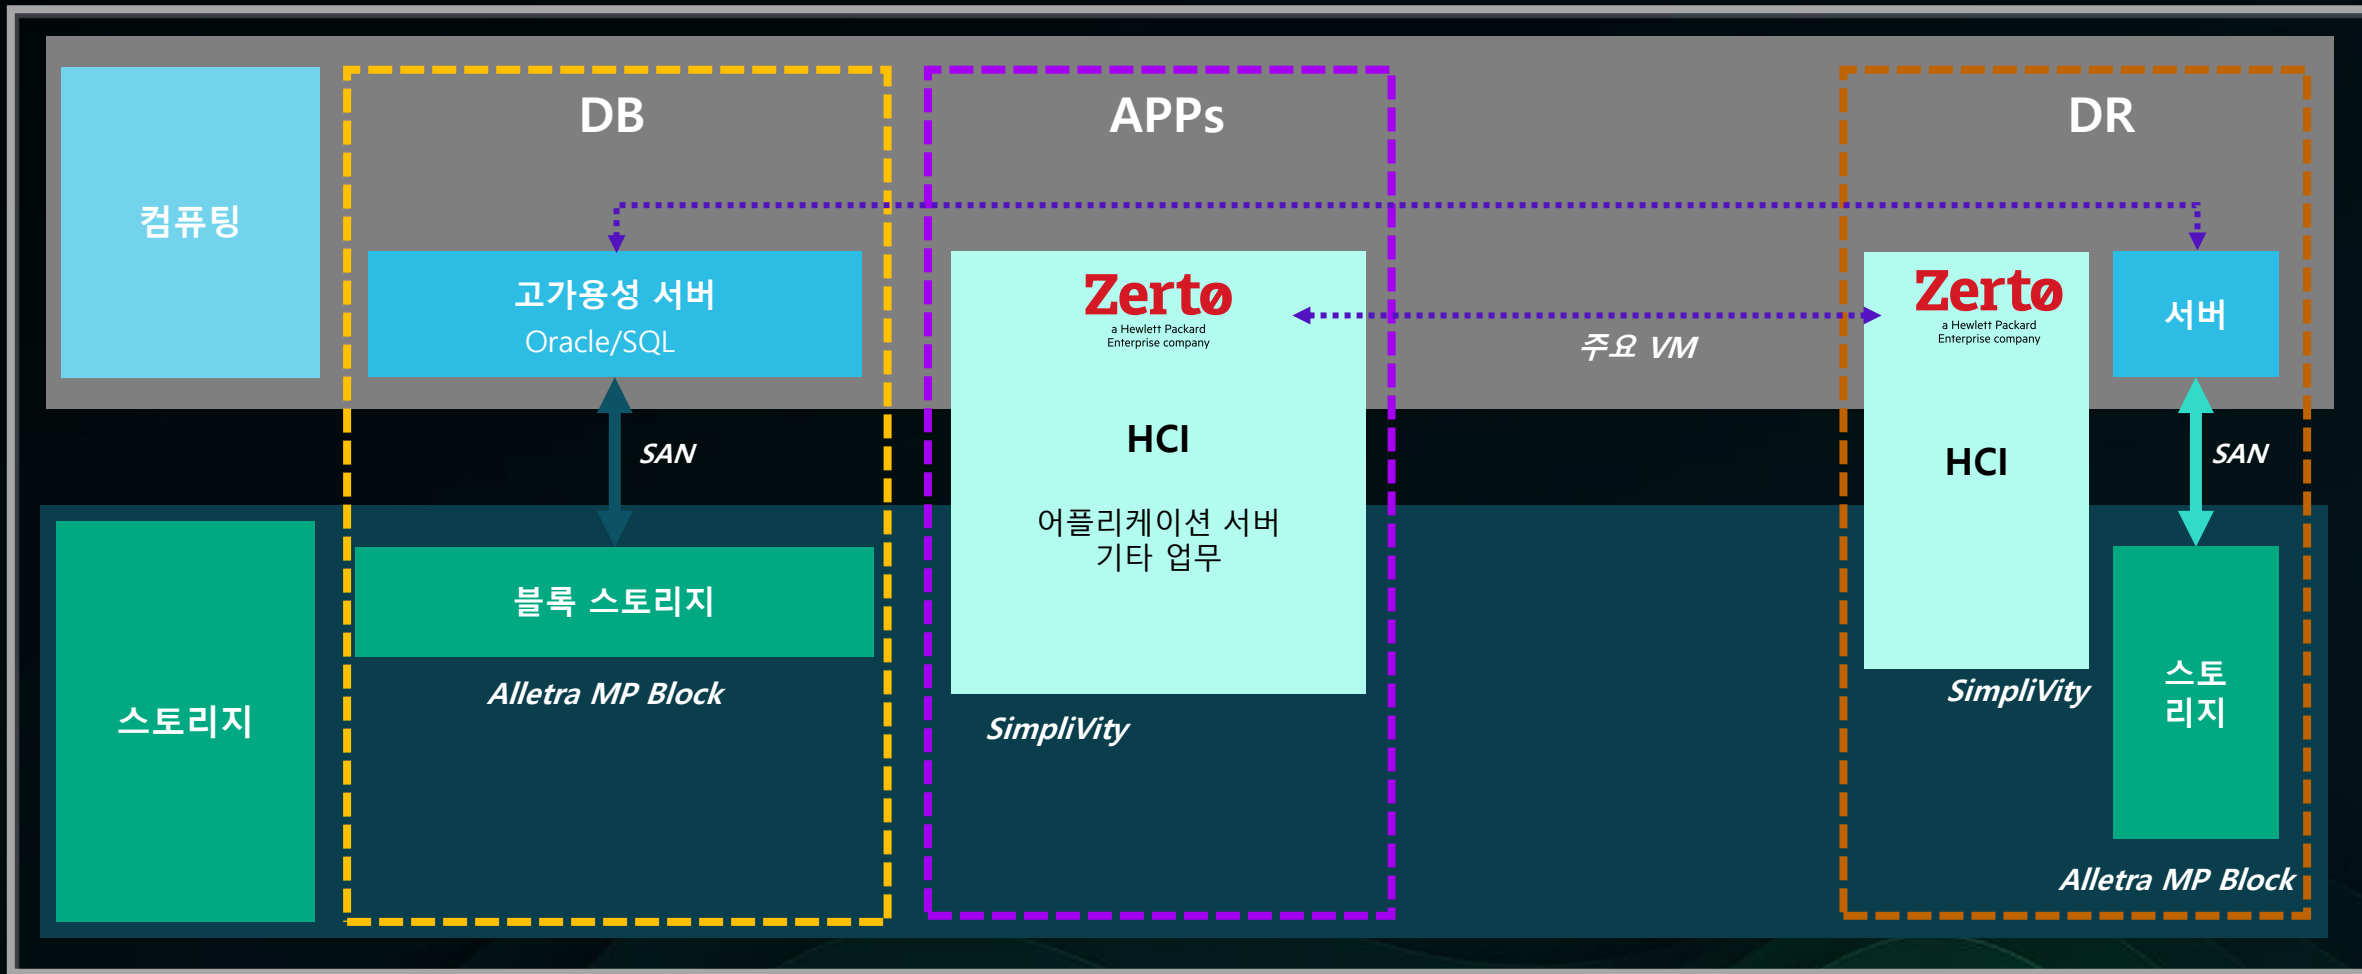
DB

APPs

DR

컴퓨팅

고가용성 서버
Oracle/SQL

Zerto
a Hewlett Packard Enterprise company

HCI

어플리케이션 서버
기타 업무

주요 VM

Zerto
a Hewlett Packard Enterprise company

HCI

서버

SAN

SAN

스토리지

블록 스토리지

Alletra MP Block

SimpliVity

SimpliVity

스토리지

Alletra MP Block